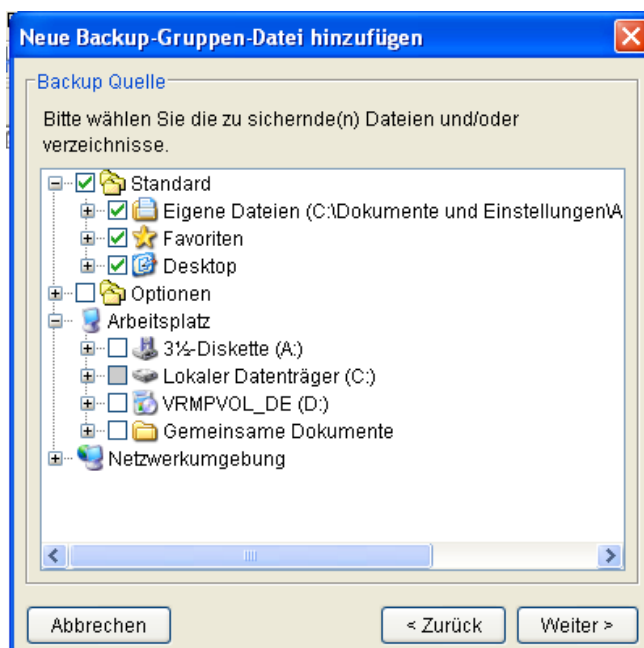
Neue Backup-Gruppen-Datei hinzufügen

Backup Quelle

Bitte wählen Sie die zu sichernde(n) Dateien und/oder verzeichnisse.

Standard
Eigene Dateien (C:\Dokumente und Einstellungen\A
Favoriten
Desktop
Optionen
Arbeitsplatz
3½-Diskette (A:)
Lokaler Datenträger (C:)
VRMPVOL_DE (D:)
Gemeinsame Dokumente
Netzwerkumgebung

Abbrechen

< Zurück

Weiter >